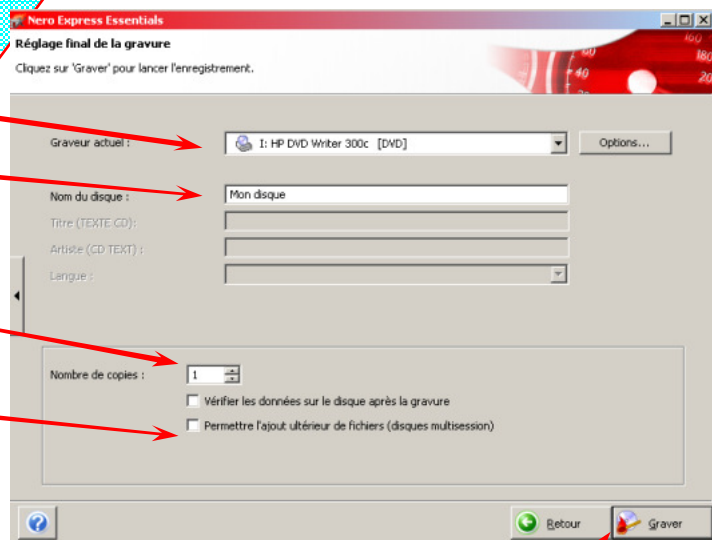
Nero Express Essentials

Réglage final de la gravure

Cliquez sur 'Graver' pour lancer l'enregistrement.

Graveur actuel :

I: HP DVD Writer 300c [DVD]

Options...

Nom du disque :

Mon disque

Titre (TEXTE CD):

Artiste (CD TEXT) :

Langue :

Nombre de copies :

1

Vérifier les données sur le disque après la gravure

Permettre l'ajout ultérieur de fichiers (disques multisession)

Retour

Graver